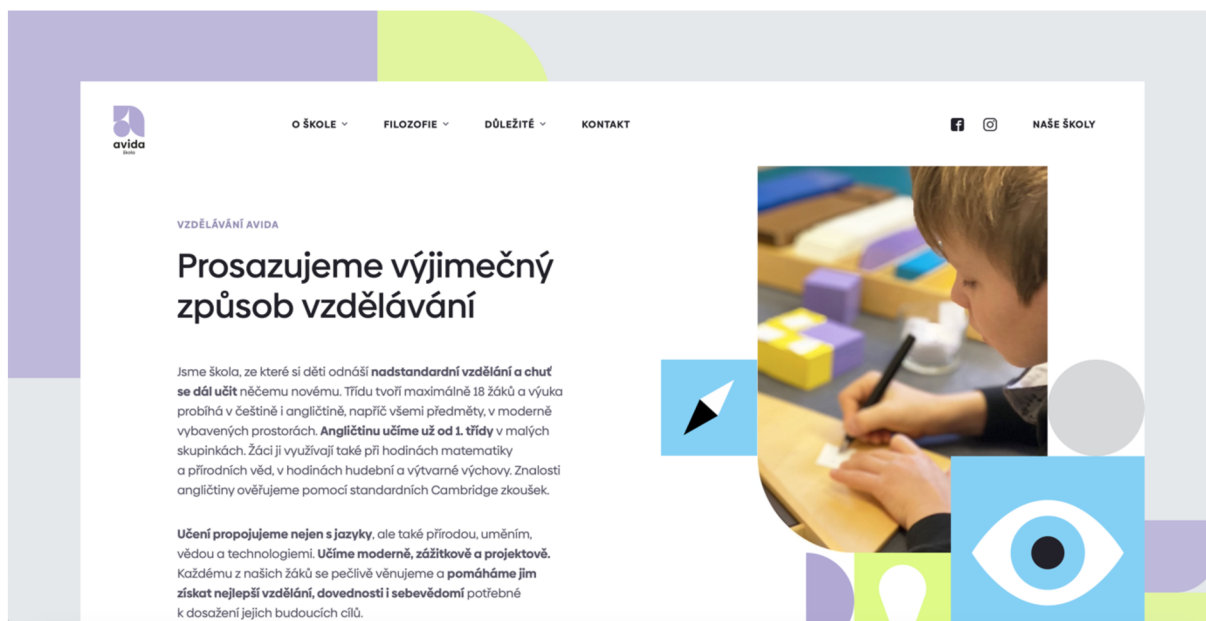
avida
škola

O ŠKOLE FILOZOFIE DŮLEŽITÉ KONTAKT

NAŠE ŠKOLY

VZDĚLÁVÁNÍ AVIDA

Prosazujeme výjimečný způsob vzdělávání

Jsme škola, ze které si děti odnáší **nadstandardní vzdělání a chuť se dál učit** něčemu novému. Třídu tvoří maximálně 18 žáků a výuka probíhá v češtině i angličtině, napříč všemi předměty, v moderně vybavených prostorách. **Angličtinu učíme už od 1. třídy** v malých skupinkách. Žáci ji využívají také při hodinách matematiky a přírodních věd, v hodinách hudební a výtvarné výchovy. Znalosti angličtiny ověřujeme pomocí standardních Cambridge zkoušek.

**Učení propojujeme nejen s jazyky**, ale také přírodou, uměním, vědou a technologiemi. **Učíme moderně, zážitkově a projektově.** Každému z našich žáků se pečlivě věnujeme a **pomáháme jim získat nejlepší vzdělání, dovednosti i sebevědomí** potřebné k dosažení jejich budoucích cílů.